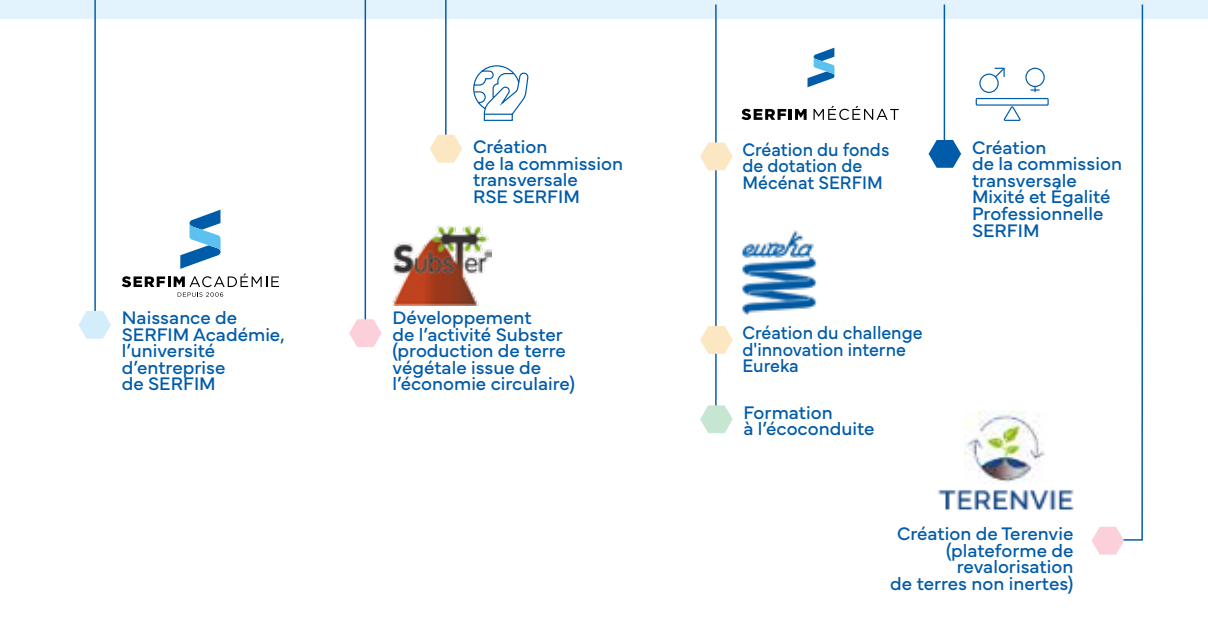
SERFIM ACADÉMIE
DEPUIS 2006

Naissance de SERFIM Académie, l'université d'entreprise de SERFIM

Création de la commission transversale RSE SERFIM

SubsTer

Développement de l'activité Subster (production de terre végétale issue de l'économie circulaire)

SERFIM MÉCÉNAT

Création du fonds de dotation de Mécénat SERFIM

eureka

Création du challenge d'innovation interne Eureka

Formation à l'écoconduite

Création de la commission transversale Mixité et Égalité Professionnelle SERFIM

TERENVIE

Création de Terenvie (plateforme de revalorisation de terres non inertes)